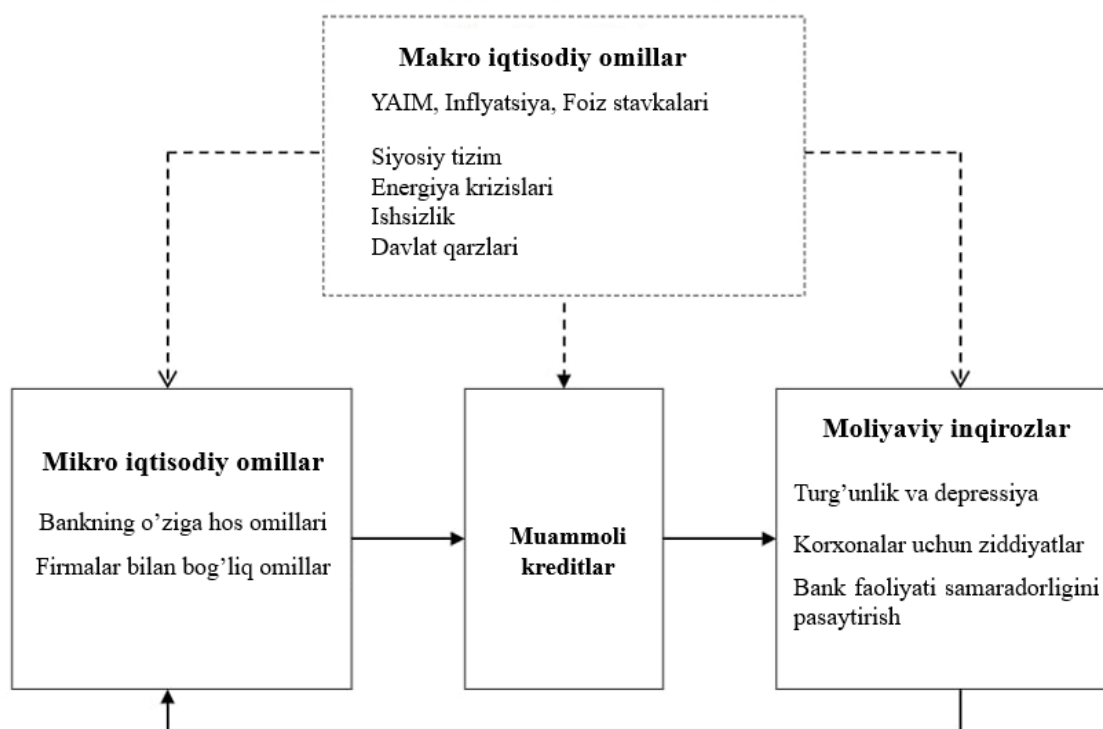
Makro iqtisodiy omillar

YAIM, Inflyatsiya, Foiz stavkalari

Siyosiy tizim
Energiya krizislari
Ishsizlik
Davlat qarzlari

Mikro iqtisodiy omillar

Bankning o'ziga hos omillari

Firmalar bilan bog'liq omillar

Muammoli kreditlar

Moliyaviy inqirozlar

Turg'unlik va depressiya

Korxonalar uchun ziddiyatlar

Bank faoliyati samaradorligini pasaytirish